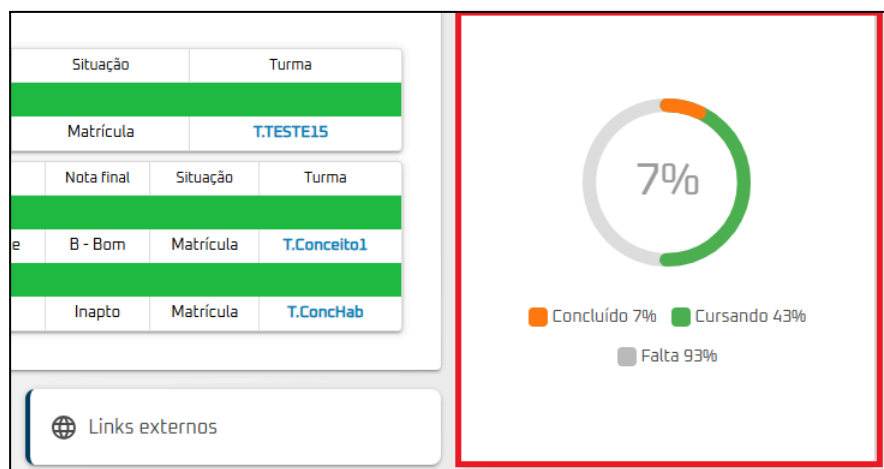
| Situação | Turma |
|---|---|
| | |
| Matrícula | T.TESTE15 |

| | Nota final | Situação | Turma |
|---|---|---|---|
| | | | |
| e | B - Bom | Matrícula | T.Conceito1 |
| | | | |
| | Inapto | Matrícula | T.ConcHab |

Links externos

7%

Concluído 7% Cursando 43%

Falta 93%